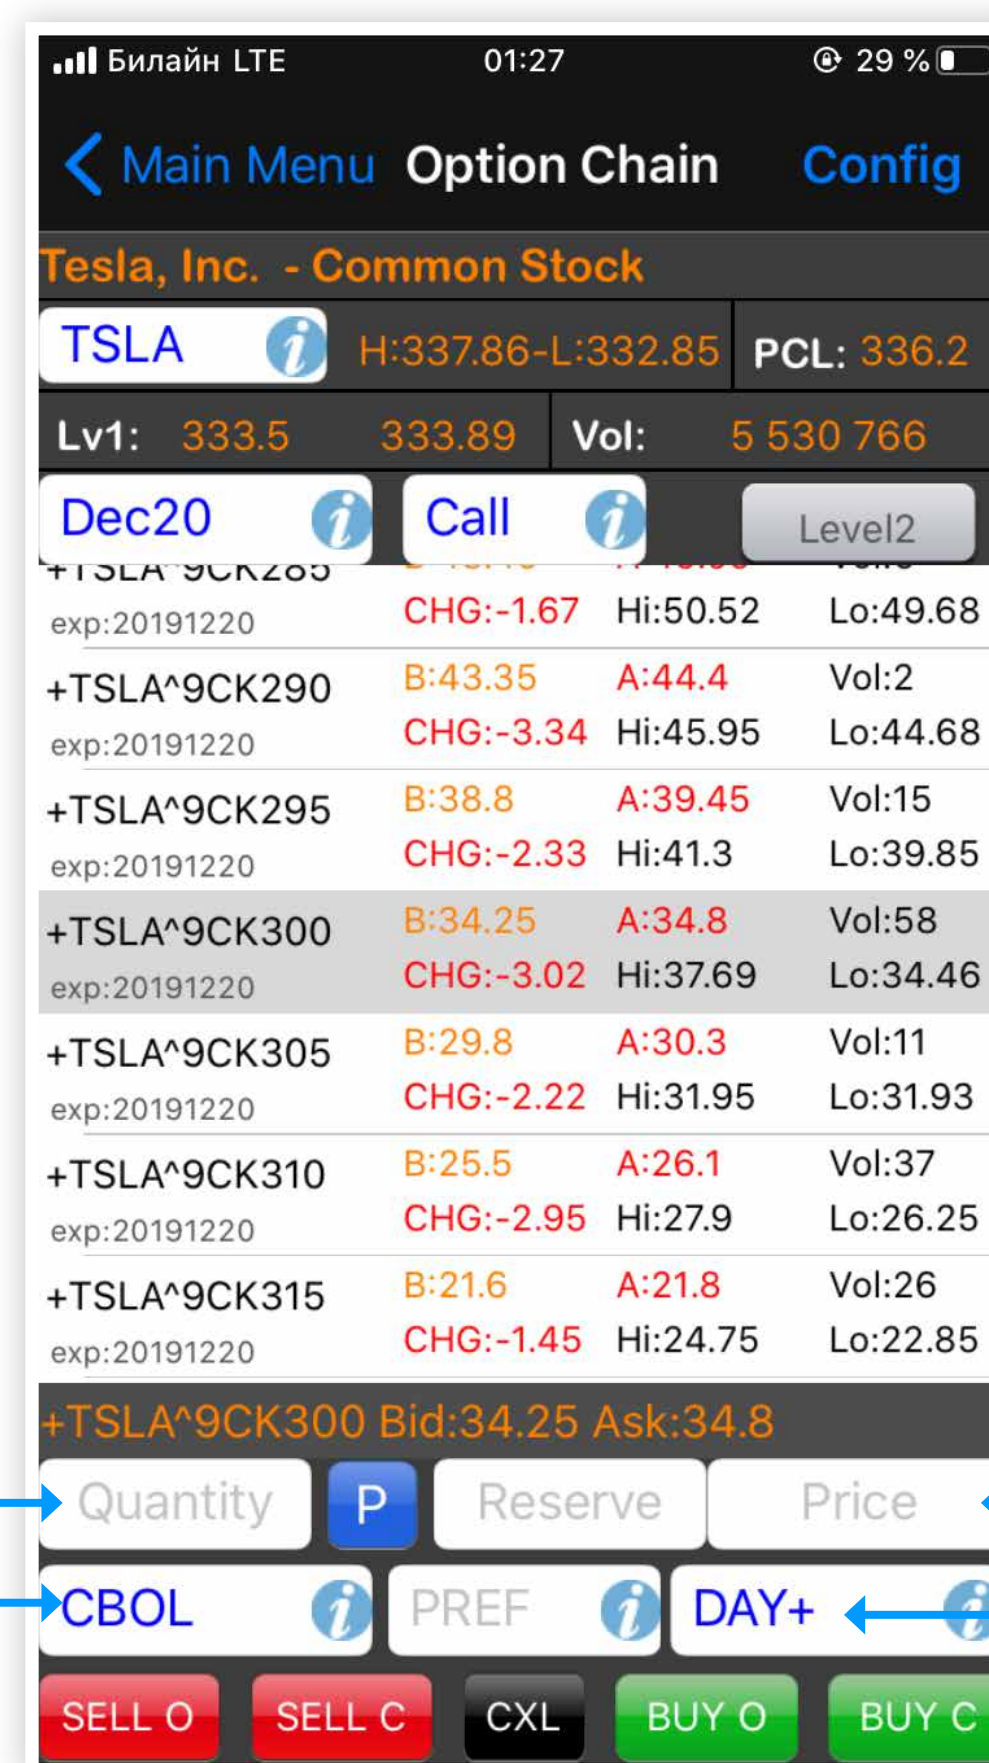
Билайн LTE 01:27 29 %

Main Menu Option Chain Config

Tesla, Inc. - Common Stock

TSLA H:337.86-L:332.85 PCL: 336.2

Lv1: 333.5 333.89 Vol: 5 530 766

Dec20 Call Level2

+TSLA^9CK285 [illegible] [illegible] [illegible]
exp:20191220 CHG:-1.67 Hi:50.52 Lo:49.68

+TSLA^9CK290 B:43.35 A:44.4 Vol:2
exp:20191220 CHG:-3.34 Hi:45.95 Lo:44.68

+TSLA^9CK295 B:38.8 A:39.45 Vol:15
exp:20191220 CHG:-2.33 Hi:41.3 Lo:39.85

+TSLA^9CK300 B:34.25 A:34.8 Vol:58
exp:20191220 CHG:-3.02 Hi:37.69 Lo:34.46

+TSLA^9CK305 B:29.8 A:30.3 Vol:11
exp:20191220 CHG:-2.22 Hi:31.95 Lo:31.93

+TSLA^9CK310 B:25.5 A:26.1 Vol:37
exp:20191220 CHG:-2.95 Hi:27.9 Lo:26.25

+TSLA^9CK315 B:21.6 A:21.8 Vol:26
exp:20191220 CHG:-1.45 Hi:24.75 Lo:22.85

+TSLA^9CK300 Bid:34.25 Ask:34.8

Quantity P Reserve Price

CBOL PREF DAY+

SELL O SELL C CXL BUY O BUY C